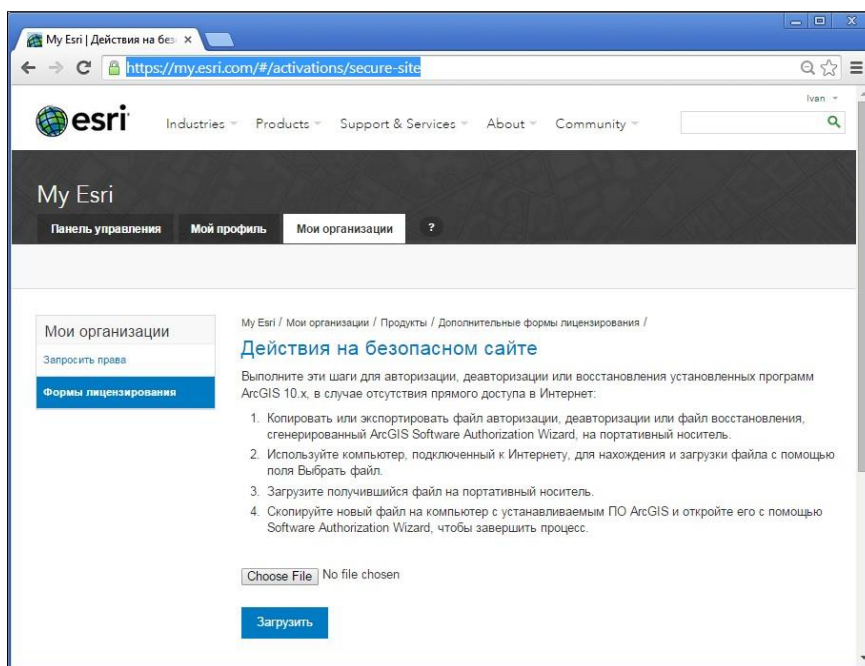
My Esri | Действия на без ×

https://my.esri.com/#/activations/secure-site

esri

Industries Products Support & Services About Community

Ivan

My Esri

Панель управления Мой профиль Мои организации ?

Мои организации

Запросить права

Формы лицензирования

My Esri / Мои организации / Продукты / Дополнительные формы лицензирования /

Действия на безопасном сайте

Выполните эти шаги для авторизации, деавторизации или восстановления установленных программ ArcGIS 10.x, в случае отсутствия прямого доступа в Интернет:

1. Копировать или экспортировать файл авторизации, деавторизации или файл восстановления, сгенерированный ArcGIS Software Authorization Wizard, на портативный носитель.
2. Используйте компьютер, подключенный к Интернету, для нахождения и загрузки файла с помощью поля Выбрать файл.
3. Загрузите получившийся файл на портативный носитель.
4. Скопируйте новый файл на компьютер с устанавливаемым ПО ArcGIS и откройте его с помощью Software Authorization Wizard, чтобы завершить процесс.

Choose File No file chosen

Загрузить